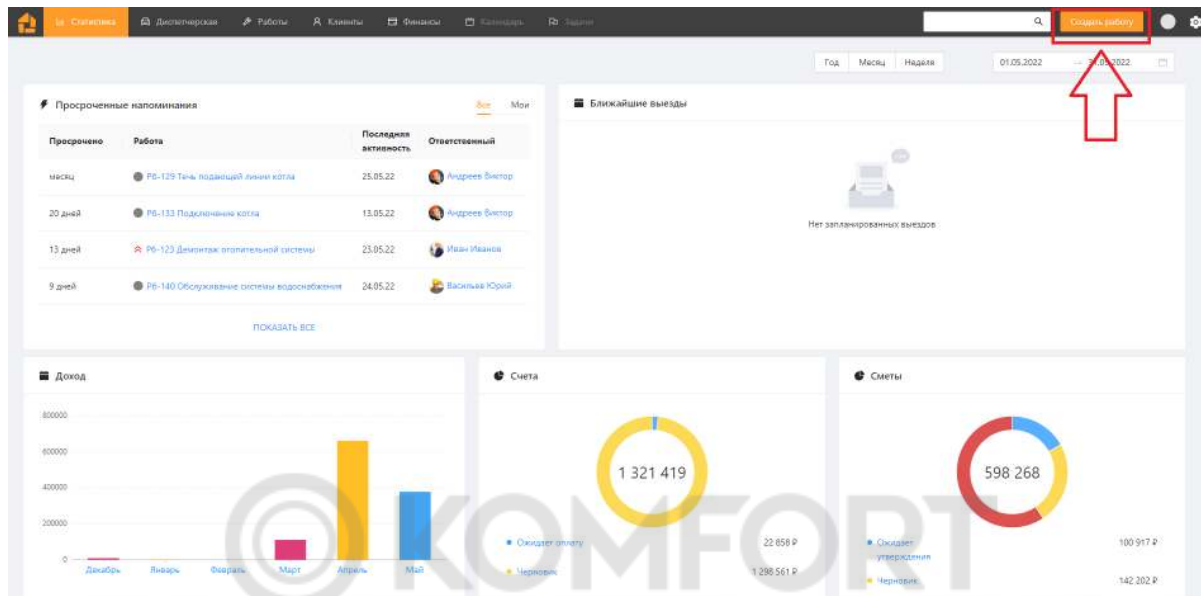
Статистика Диспетчерская Работы Клиенты Финансы Календарь Задачи

Создать работу

Год Месяц Неделя 01.05.2022 — 31.05.2022

Просроченные напоминания Все Мои

| Просрочено | Работа | Последняя активность | Ответственный |
|---|---|---|---|
| месяц | Р6-129 Течь подающей линии котла | 25.05.22 | Андреев Виктор |
| 20 дней | Р6-133 Подключение котла | 13.05.22 | Андреев Виктор |
| 13 дней | Р6-123 Демонтаж отопительной системы | 23.05.22 | Иван Иванов |
| 9 дней | Р6-140 Обслуживание системы водоснабжения | 24.05.22 | Васильев Юрий |

ПОКАЗАТЬ ВСЕ

Ближайшие выезды

Нет запланированных выездов

Доход

800000
600000
400000
200000
0
Декабрь Январь Февраль Март Апрель Май

Счета

1 321 419

Ожидает оплату 22 858 ₽
Черновик 1 298 561 ₽

Сметы

598 268

Ожидает утверждения 100 917 ₽
Черновик 142 202 ₽

KOMFORT